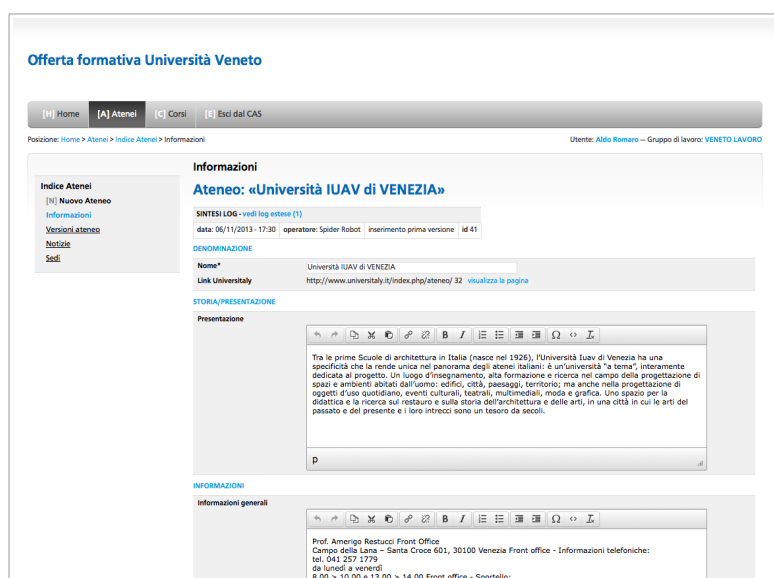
Offerta formativa Università Veneto

[H] Home [A] Atenei [C] Corsi [E] Esci dal CAS

Posizione: Home > Atenei > Indice Atenei > Informazioni

Utente: Aldo Romaro — Gruppo di lavoro: VENETO LAVORO

Indice Atenei
[N] Nuovo Ateneo
Informazioni
Versioni ateneo
Notizie
Sedi

Informazioni

Ateneo: «Università IUAV di VENEZIA»

SINTESI LOG - vedi log estese (1)

| data: 06/11/2013 - 17:30 | operatore: Spider Robot | inserimento prima versione | id 41 |
|---|---|---|---|

DENOMINAZIONE

| Nome* | Università IUAV di VENEZIA |
|---|---|
| Link Universitaly | http://www.universitaly.it/index.php/ateneo/ 32 visualizza la pagina |

STORIA/PRESENTAZIONE

Presentazione

Tra le prime Scuole di architettura in Italia (nasce nel 1926), l'Università Iuav di Venezia ha una specificità che la rende unica nel panorama degli atenei italiani: è un'università "a tema", interamente dedicata al progetto. Un luogo d'insegnamento, alta formazione e ricerca nel campo della progettazione di spazi e ambienti abitati dall'uomo: edifici, città, paesaggi, territorio; ma anche nella progettazione di oggetti d'uso quotidiano, eventi culturali, teatrali, multimediali, moda e grafica. Uno spazio per la didattica e la ricerca sul restauro e sulla storia dell'architettura e delle arti, in una città in cui le arti del passato e del presente e i loro intrecci sono un tesoro da secoli.

p

INFORMAZIONI

Informazioni generali

Prof. Amerigo Restucci Front Office
Campo della Lana – Santa Croce 601, 30100 Venezia Front office - Informazioni telefoniche:
tel. 041 257 1779
da lunedì a venerdì
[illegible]